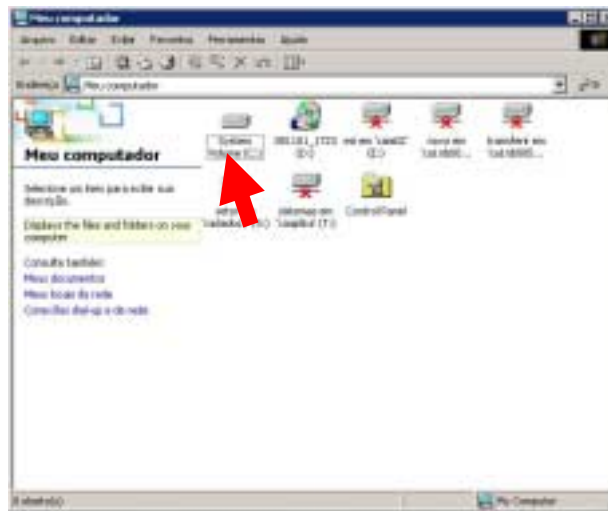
Meu computador

Arquivo Editar Exibir Favoritos Ferramentas Ajuda

Endereço Meu computador

Meu computador

Selecione um item para exibir sua descrição.

Displays the files and folders on your computer

Consulte também:
Meus documentos
Meus locais de rede
Conexões dial-up e de rede

System Volume (C:)

SRS1B1_ICCS (D:)

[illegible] em 'Load02' (E:)

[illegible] em '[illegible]'

transfere em '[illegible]'

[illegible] em '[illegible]' (T:)

Control Panel

8 objeto(s)

My Computer